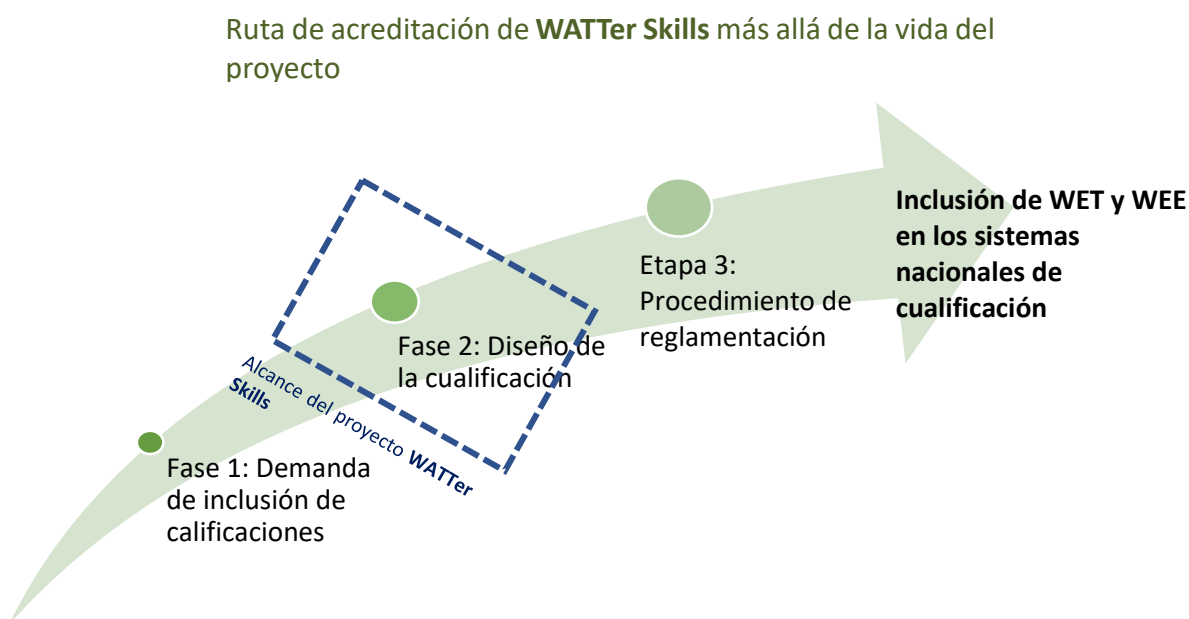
Ruta de acreditación de **WATTer Skills** más allá de la vida del proyecto

Fase 1: Demanda de inclusión de calificaciones

Alcance del proyecto **WATTer Skills**

Fase 2: Diseño de la cualificación

Etapa 3: Procedimiento de reglamentación

**Inclusión de WET y WEE en los sistemas nacionales de cualificación**